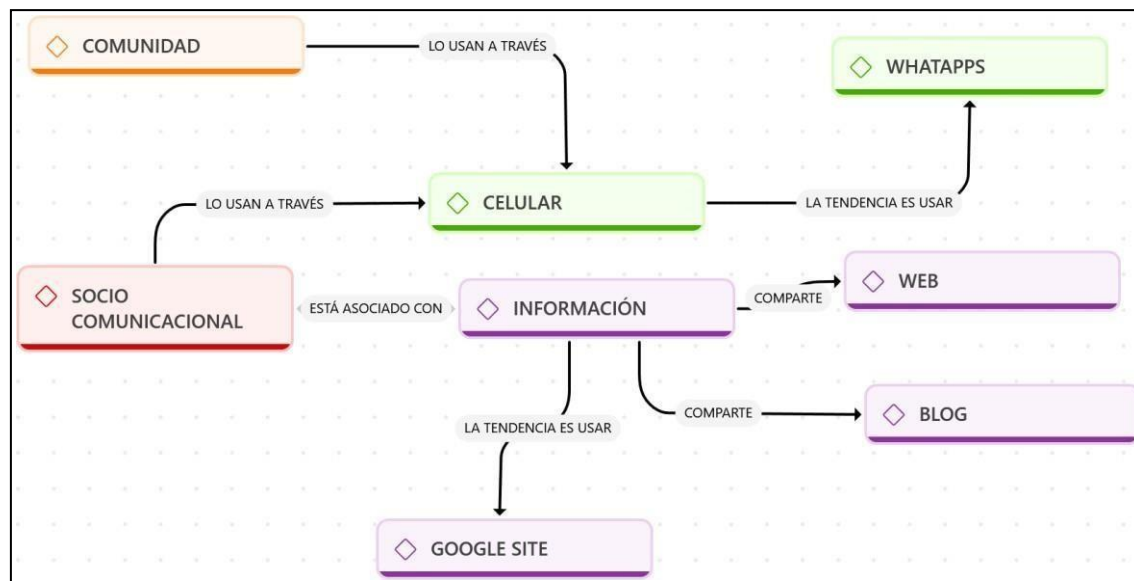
COMUNIDAD

LO USAN A TRAVÉS

WHATAPPS

LO USAN A TRAVÉS

CELULAR

LA TENDENCIA ES USAR

SOCIO COMUNICACIONAL

ESTÁ ASOCIADO CON

INFORMACIÓN

COMPARTE

WEB

COMPARTE

BLOG

LA TENDENCIA ES USAR

GOOGLE SITE